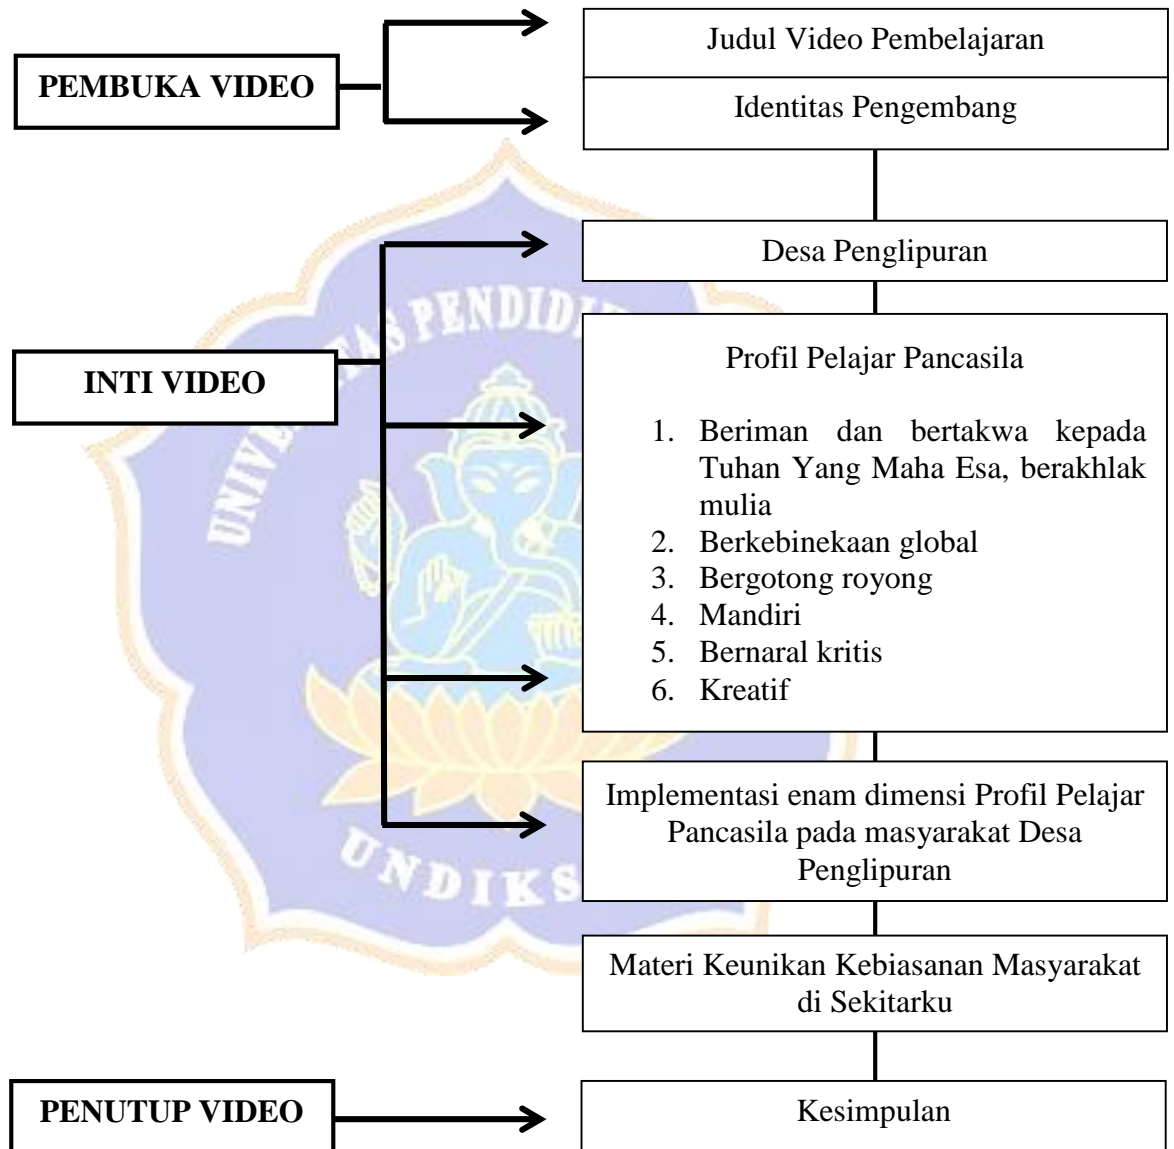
PEMBUKA VIDEO

Judul Video Pembelajaran

Identitas Pengembang

INTI VIDEO

Desa Penglipuran

Profil Pelajar Pancasila

1. Beriman dan bertakwa kepada Tuhan Yang Maha Esa, berakhlak mulia
2. Berkebinekaan global
3. Bergotong royong
4. Mandiri
5. Bernaral kritis
6. Kreatif

Implementasi enam dimensi Profil Pelajar Pancasila pada masyarakat Desa Penglipuran

Materi Keunikan Kebiasanan Masyarakat di Sekitarku

PENUTUP VIDEO

Kesimpulan

PENDIDIKAN UNDIKSHA